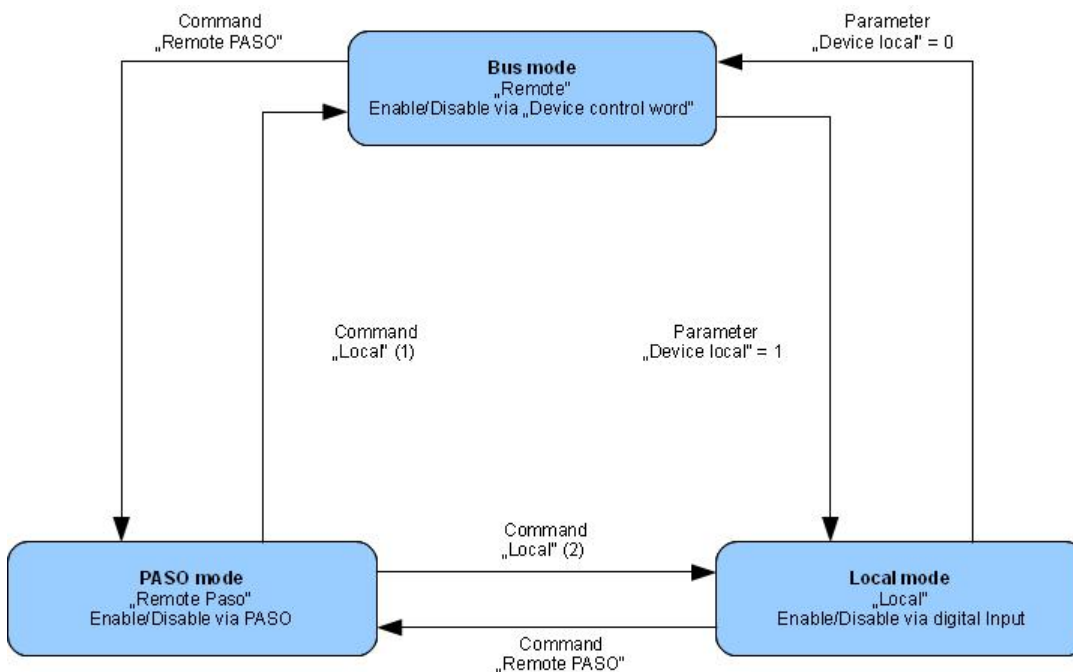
Command
„Remote PASO"

Bus mode
„Remote"
Enable/Disable via „Device control word"

Parameter
„Device local" = 0

Command
„Local" (1)

Parameter
„Device local" = 1

Command
„Local" (2)

PASO mode
„Remote Paso"
Enable/Disable via PASO

Local mode
„Local"
Enable/Disable via digital Input

Command
„Remote PASO"